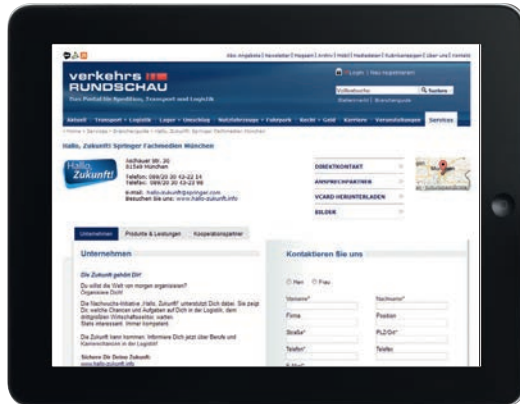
Abo-Angebote | Newsletter | Hoppen | Archiv | Hotel | Mediadaten | Stellenangebote | Über uns | Kontakt

verkehrs RUNDSCHAU

Das Portal für Spedition, Transport und Logistik

Login | Neu registrieren

Volltextsuche | Q Suchen

Aktuell | Transport + Logistik | Lager + Umschlag | Nutzfahrzeuge + Fuhrpark | Recht + Geld | Karriere | Veranstaltungen | Services

Hallo, Zukunft! Springer Fachmedien München

Hallo, Zukunft!

Aschauer Str. 30
81549 München

Telefon: 089/20 30 43-22 14
Telefax: 089/20 30 43-22 98

E-Mail: hallo-zukunft@springer.com
Besuchen Sie uns: www.hallo-zukunft.info

DIREKTKONTAKT
ANSPRECHPARTNER
VCARD HERUNTERLADEN
BILDER

Unternehmen | Produkte & Leistungen | Kooperationspartner

Unternehmen

Die Zukunft gehört Dir!

Du willst die Welt von morgen organisieren? Organisiere Dich!

Die Nachwuchs-Initiative „Hallo, Zukunft!" unterstützt Dich dabei. Sie zeigt Dir, welche Chancen und Aufgaben auf Dich in der Logistik, dem drittgrößten Wirtschaftssektor, warten. Stets interessant. Immer kompetent.

Die Zukunft kann kommen. Informiere Dich jetzt über Berufe und Karrierechancen in der Logistik!

Sichere Dir Deine Zukunft:
www.hallo-zukunft.info

Kontaktieren Sie uns

Herr   Frau

Vorname*
Nachname*
Firma
Position
Straße*
PLZ/Ort*
Telefon*
Telefax
E-Mail*